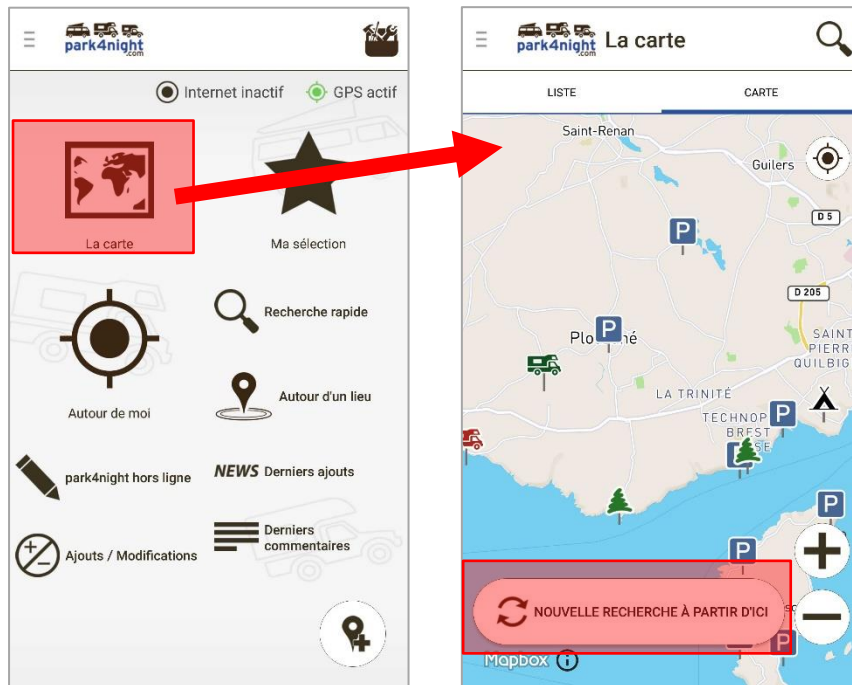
park4night.com

Internet inactif GPS actif

La carte

Ma sélection

Recherche rapide

Autour de moi

Autour d'un lieu

park4night hors ligne

NEWS Derniers ajouts

Ajouts / Modifications

Derniers commentaires

park4night.com La carte

LISTE

CARTE

Saint-Renan

Guilers

D 5

D 205

Plo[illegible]né

SAINT PIERR QUILBIG

LA TRINITÉ

TECHNOP BREST

NOUVELLE RECHERCHE À PARTIR D'ICI

Mapbox